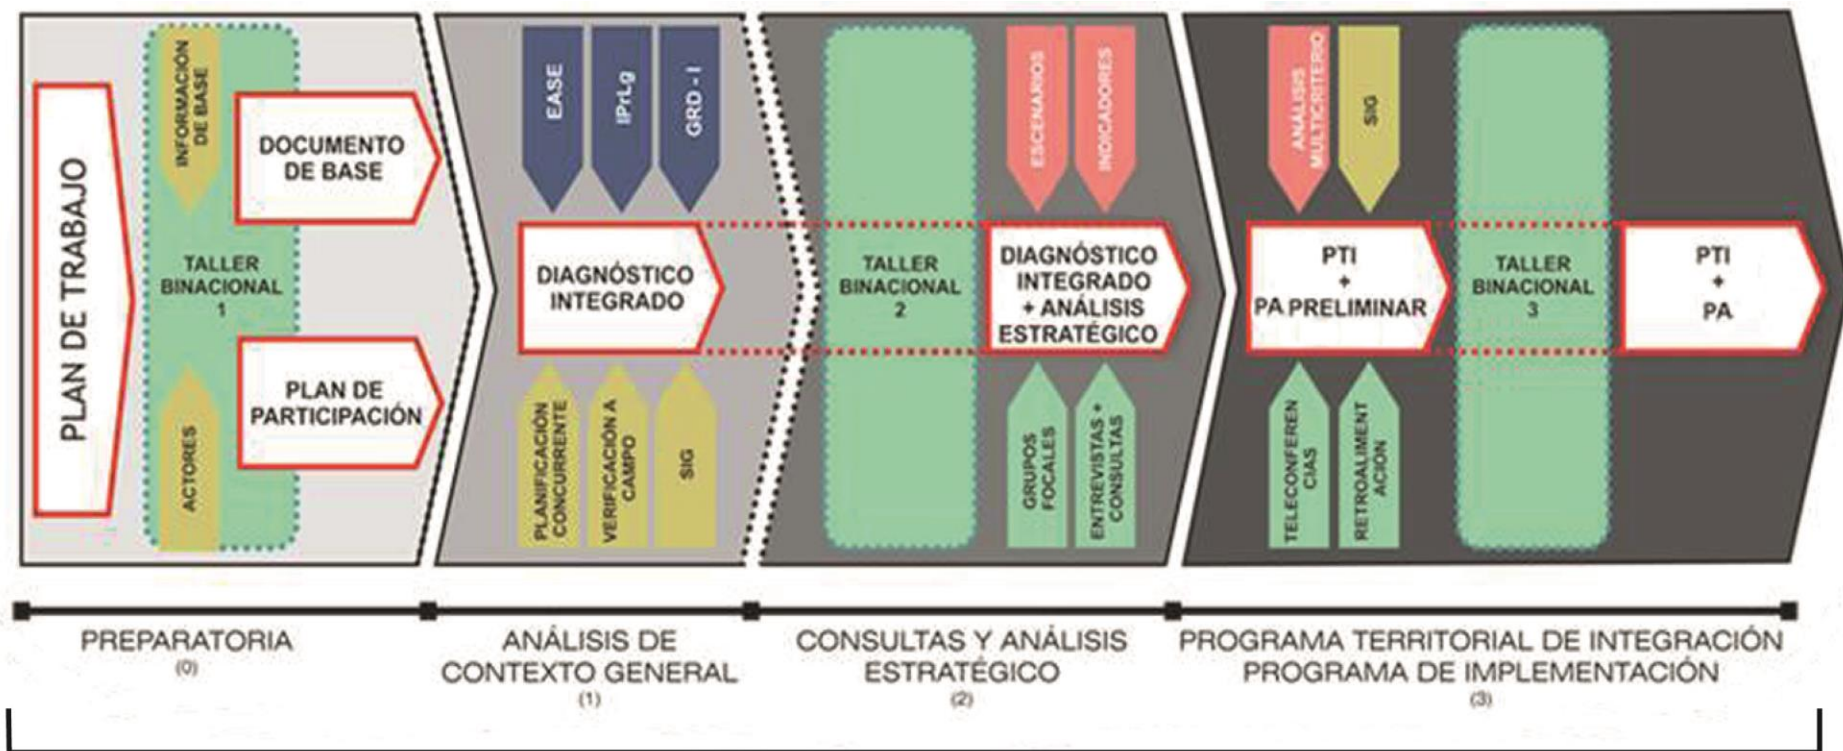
PLAN DE TRABAJO

INFORMACIÓN DE BASE

TALLER BINACIONAL 1

ACTORES

DOCUMENTO DE BASE

PLAN DE PARTICIPACIÓN

EASE

IPrLg

GRD - I

DIAGNÓSTICO INTEGRADO

PLANIFICACIÓN CONCURRENTE

VERIFICACIÓN A CAMPO

SIG

TALLER BINACIONAL 2

ESCENARIOS

INDICADORES

DIAGNÓSTICO INTEGRADO + ANÁLISIS ESTRATÉGICO

GRUPOS FOCALES

ENTREVISTAS + CONSULTAS

ANÁLISIS MULTICRITERIO

SIG

PTI + PA PRELIMINAR

TELECONFERENCIAS

RETROALIMENTACIÓN

TALLER BINACIONAL 3

PTI + PA

PREPARATORIA (0)

ANÁLISIS DE CONTEXTO GENERAL (1)

CONSULTAS Y ANÁLISIS ESTRATÉGICO (2)

PROGRAMA TERRITORIAL DE INTEGRACIÓN PROGRAMA DE IMPLEMENTACIÓN (3)